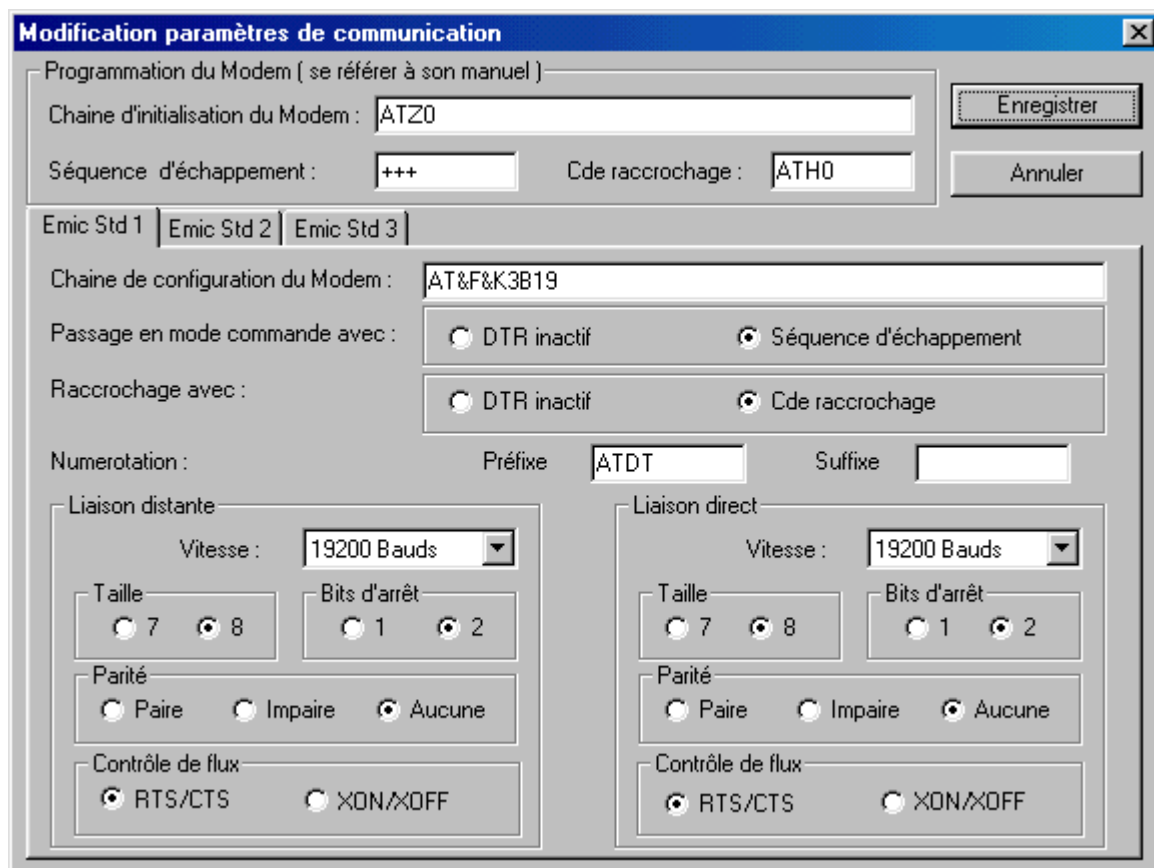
Modification paramètres de communication

Programmation du Modem ( se référer à son manuel )

Chaine d'initialisation du Modem : ATZ0

Séquence d'échappement : +++

Cde raccrochage : ATH0

Enregistrer

Annuler

Emic Std 1 | Emic Std 2 | Emic Std 3

Chaine de configuration du Modem : AT&F&K3B19

Passage en mode commande avec : DTR inactif Séquence d'échappement

Raccrochage avec : DTR inactif Cde raccrochage

Numerotation : Préfixe ATDT Suffixe

Liaison distante

Vitesse : 19200 Bauds

Taille 7 8

Bits d'arrêt 1 2

Parité Paire Impaire Aucune

Contrôle de flux RTS/CTS XON/XOFF

Liaison direct

Vitesse : 19200 Bauds

Taille 7 8

Bits d'arrêt 1 2

Parité Paire Impaire Aucune

Contrôle de flux RTS/CTS XON/XOFF